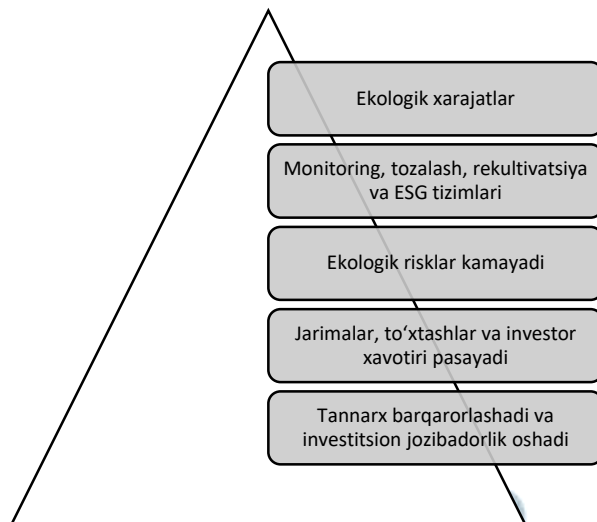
Ekologik xarajatlar

Monitoring, tozalash, rekultivatsiya va ESG tizimlari

Ekologik risklar kamayadi

Jarimalar, to‘xtashlar va investor xavotiri pasayadi

Tannarx barqarorlashadi va investitsion jozibadorlik oshadi